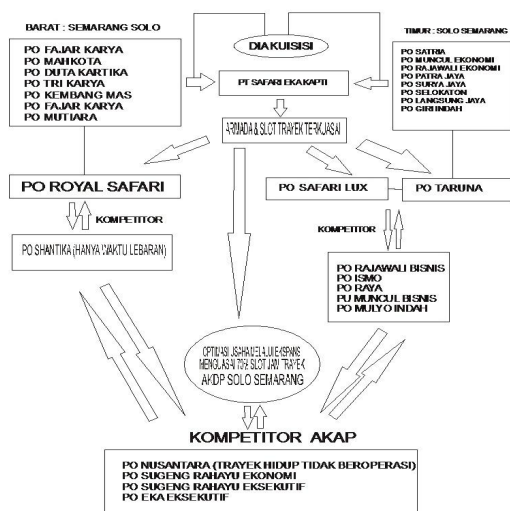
BARAT : SEMARANG SOLO

PO FAJAR KARYA
PO MAHKOTA
PO DUTA KARTIKA
PO TRI KARYA
PO KEMBANG MAS
PO FAJAR KARYA
PO MUTIARA

DIAKUISISI

PT SAFARI EKA KAPTI

ARMADA & SLOT TRAYEK TERKUASAI

TIMUR : SOLO SEMARANG

PO SATRIA
PO MUNCUL EKONOMI
PO RAJAWALI EKONOMI
PO PATRA JAYA
PO SURYA JAYA
PO SELOKATON
PO LANGSUNG JAYA
PO GIRI INDAH

PO ROYAL SAFARI

PO SAFARI LUX

PO TARUNA

KOMPETITOR

PO SHANTIKA (HANYA WAKTU LEBARAN)

KOMPETITOR

PO RAJAWALI BISNIS
PO ISMO
PO RAYA
PU MUNCUL BISNIS
PO MULYO INDAH

OPTIMASI USAHA MELALUI EKSPANSI MENGUASAI 75% SLOT JAM TRAYEK AKDP SOLO SEMARANG

KOMPETITOR AKAP

PO NUSANTARA (TRAYEK HIDUP TIDAK BEROPERASI)
PO SUGENG RAHAYU EKONOMI
PO SUGENG RAHAYU EKSEKUTIF
PO EKA EKSEKUTIF